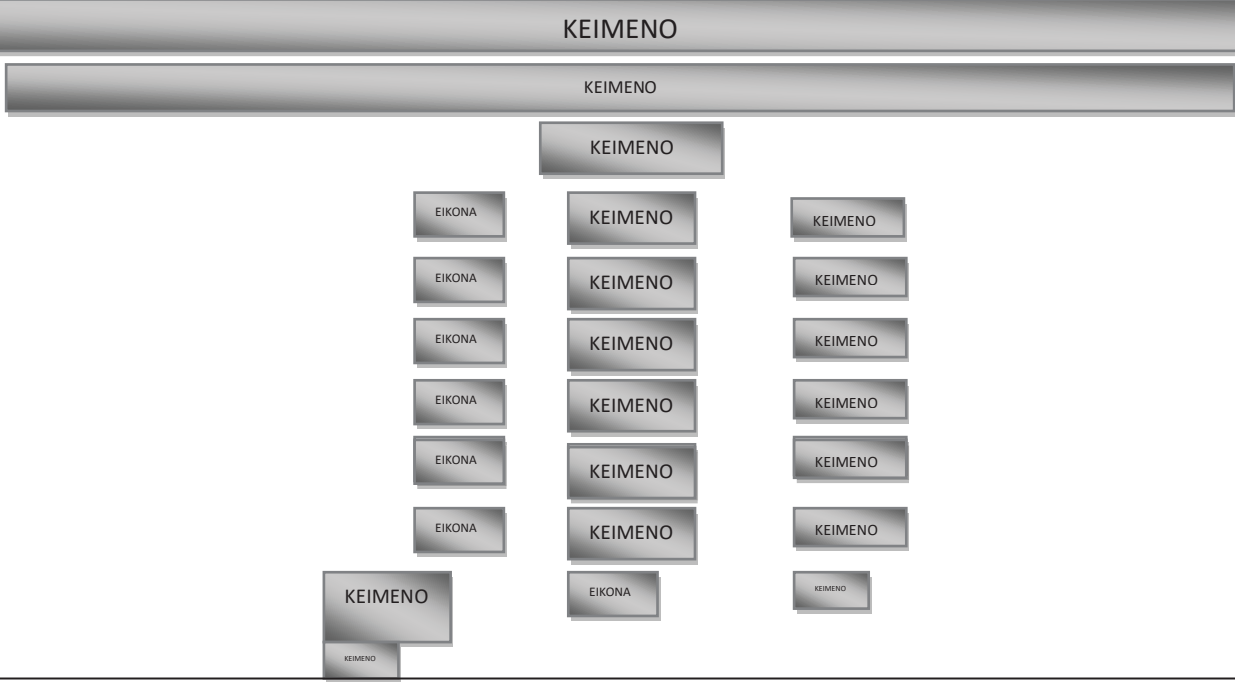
KEIMENO

KEIMENO

KEIMENO

EIKONA KEIMENO KEIMENO

EIKONA KEIMENO KEIMENO

EIKONA KEIMENO KEIMENO

EIKONA KEIMENO KEIMENO

EIKONA KEIMENO KEIMENO

EIKONA KEIMENO KEIMENO

KEIMENO EIKONA KEIMENO

KEIMENO